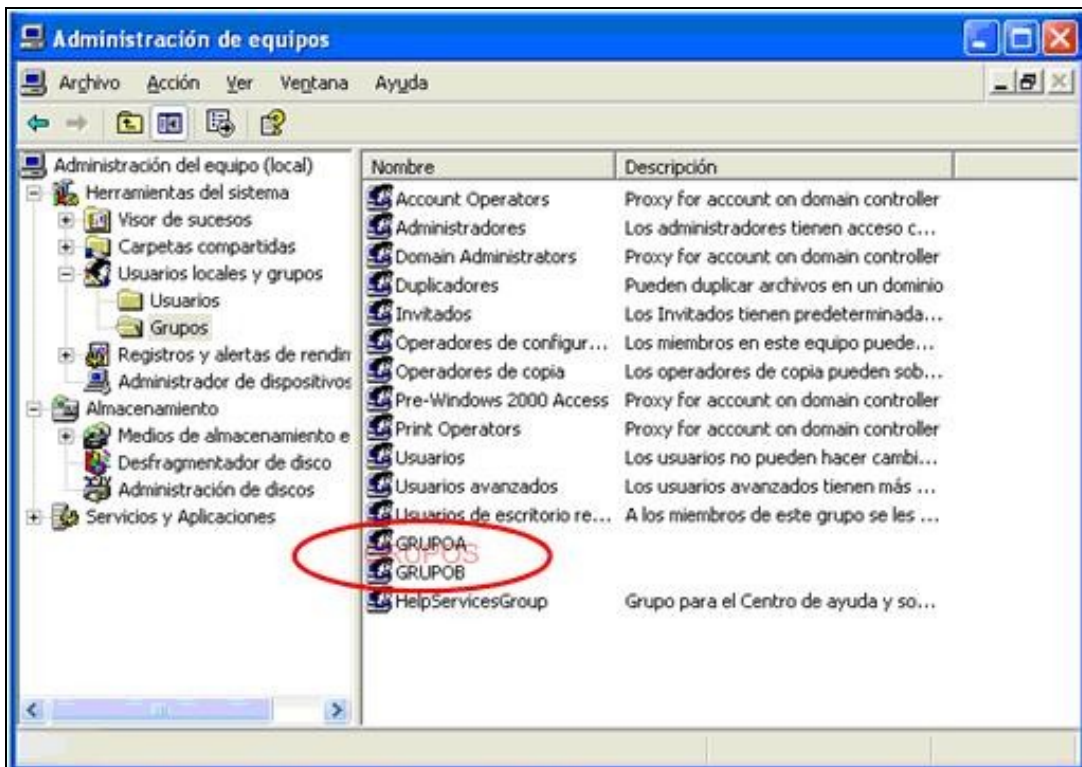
Administración de equipos

Archivo Acción Ver Ventana Ayuda

Administración del equipo (local)
Herramientas del sistema
Visor de sucesos
Carpetas compartidas
Usuarios locales y grupos
Usuarios
Grupos
Registros y alertas de rendir
Administrador de dispositivos
Almacenamiento
Medios de almacenamiento e
Desfragmentador de disco
Administración de discos
Servicios y Aplicaciones

| Nombre | Descripción |
|---|---|
| Account Operators | Proxy for account on domain controller |
| Administradores | Los administradores tienen acceso c... |
| Domain Administrators | Proxy for account on domain controller |
| Duplicadores | Pueden duplicar archivos en un dominio |
| Invitados | Los Invitados tienen predeterminada... |
| Operadores de configur... | Los miembros en este equipo puede... |
| Operadores de copia | Los operadores de copia pueden sob... |
| Pre-Windows 2000 Access | Proxy for account on domain controller |
| Print Operators | Proxy for account on domain controller |
| Usuarios | Los usuarios no pueden hacer cambi... |
| Usuarios avanzados | Los usuarios avanzados tienen más ... |
| Usuarios de escritorio re... | A los miembros de este grupo se les ... |
| GRUPOA | |
| GRUPOB | |
| HelpServicesGroup | Grupo para el Centro de ayuda y so... |

GRUPOS